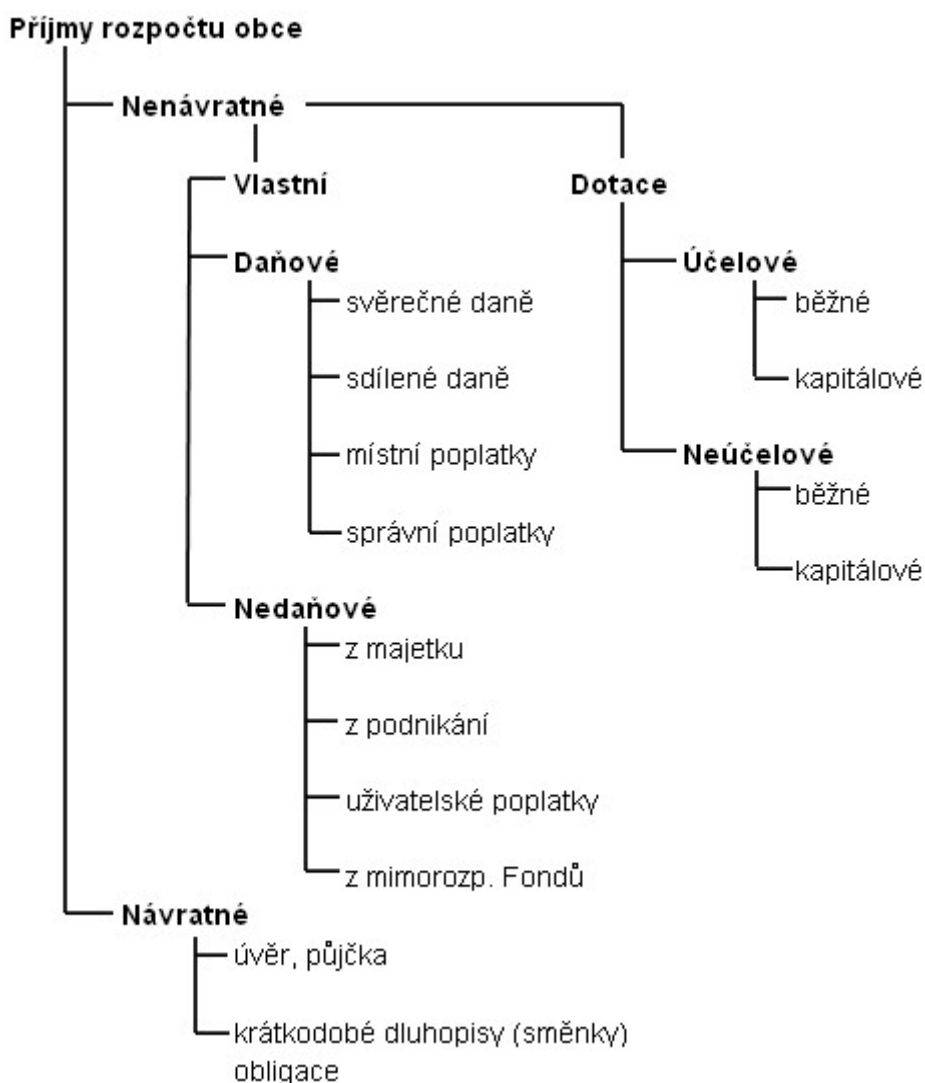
Příjmy rozpočtu obce

Nenávratné

Vlastní

Daňové

svěřečné daně

sdílené daně

místní poplatky

správní poplatky

Nedaňové

z majetku

z podnikání

uživatelské poplatky

z mimorozp. Fondů

Dotace

Účelové

běžné

kapitálové

Neúčelové

běžné

kapitálové

Návratné

úvěr, půjčka

krátkodobé dluhopisy (směnky) obligace